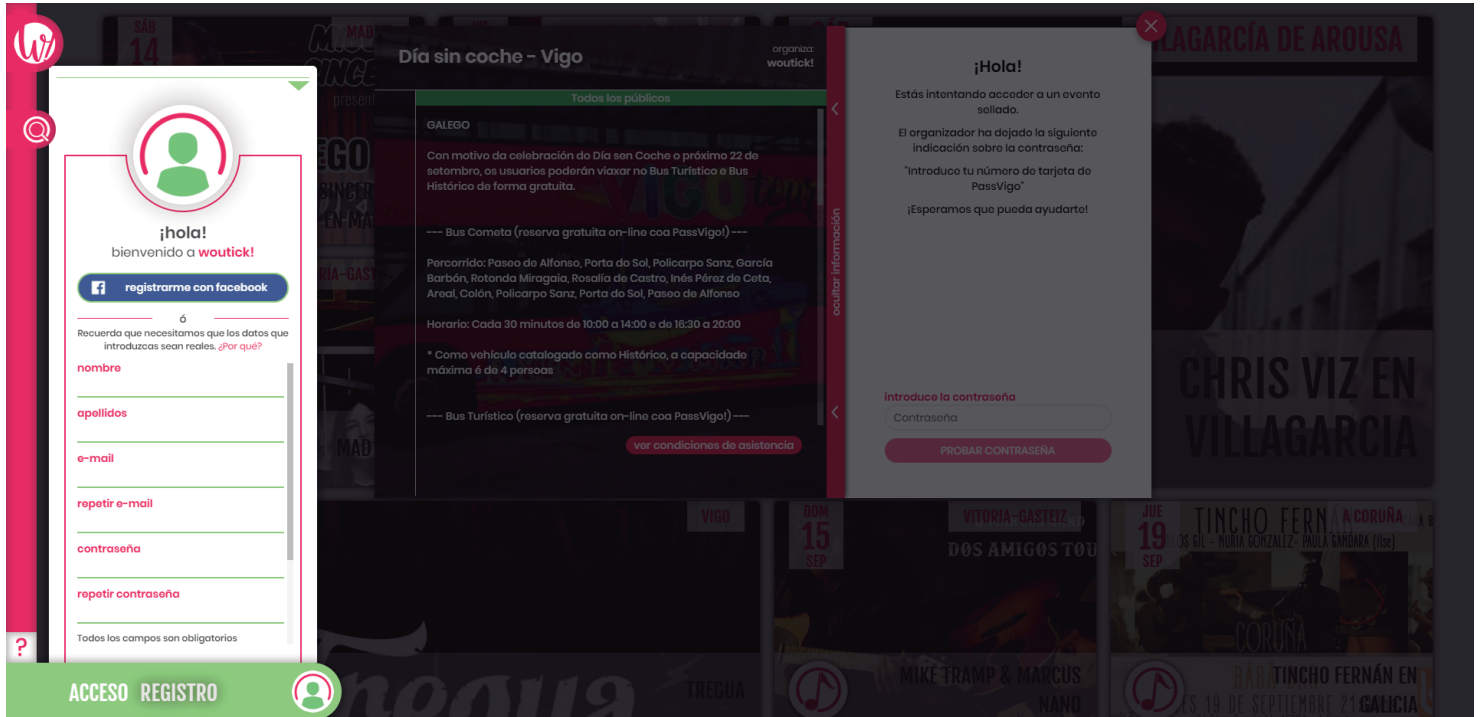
¡hola!
bienvenido a woutick!

registrarme con facebook

ó

Recuerda que necesitamos que los datos que introduzcas sean reales. ¿Por qué?

nombre

apellidos

e-mail

repetir e-mail

contraseña

repetir contraseña

Todos los campos son obligatorios

ACCESO REGISTRO

?

Día sin coche - Vigo

organiza:
woutick!

Todos los públicos

GALEGO

Con motivo da celebración do Día sen Coche o próximo 22 de setembro, os usuarios poderán viaxar no Bus Turístico e Bus Histórico de forma gratuíta.

--- Bus Cometa (reserva gratuita on-line coa PassVigo!) ---

Percorrido: Paseo do Alfonso, Porta do Sol, Policarpo Sanz, García Barbón, Rotonda Miragaia, Rosalía de Castro, Inés Pérez de Ceta, Areal, Colón, Policarpo Sanz, Porta do Sol, Paseo de Alfonso

Horario: Cada 30 minutos de 10:00 a 14:00 e de 16:30 a 20:00

* Como vehículo catalogado como Histórico, a capacidade máxima é de 4 persoas

--- Bus Turístico (reserva gratuita on-line coa PassVigo!) ---

ver condiciones de asistencia

ocultar información

¡Hola!

Estás intentando acceder a un evento sellado.

El organizador ha dejado la siguiente indicación sobre la contraseña:

"Introduce tu número de tarjeta de PassVigo"

¡Esperamos que pueda ayudarte!

introduce la contraseña

Contraseña

PROBAR CONTRASEÑA

SÁB 14

VILLAGARCÍA DE AROUSA

CHRIS VIZ EN VILLAGARCIA

VIGO

DOM 15 SEP

VITORIA-GASTEIZ

DOS AMIGOS TOU

JUE 19 SEP

TINCHO FERN

A CORUÑA

MIKE TRAMP & MARCUS NANO

TREGUA

TINCHO FERNÁN EN GALICIA